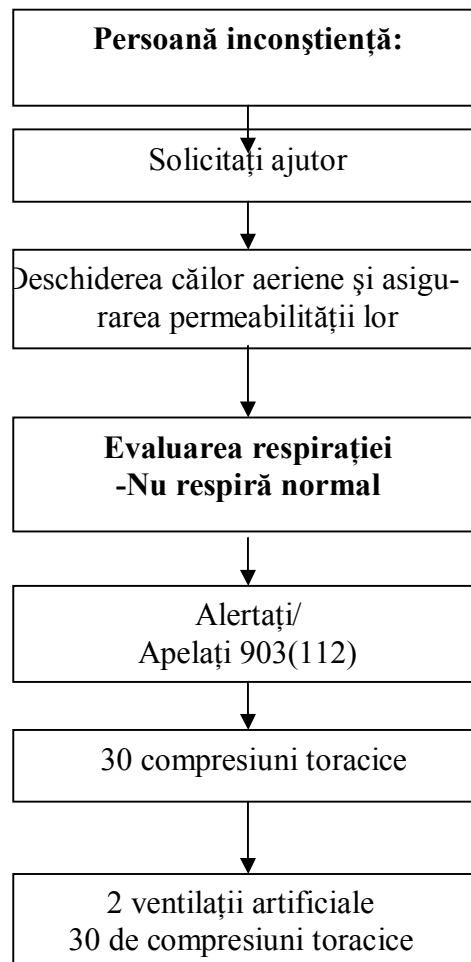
Persoană inconştientă:

Solicitaţi ajutor

Deschiderea căilor aeriene şi asigurarea permeabilităţii lor

Evaluarea respiraţiei
-Nu respiră normal

Alertaţi/
Apelaţi 903(112)

30 compresiuni toracice

2 ventilaţii artificiale
30 de compresiuni toracice